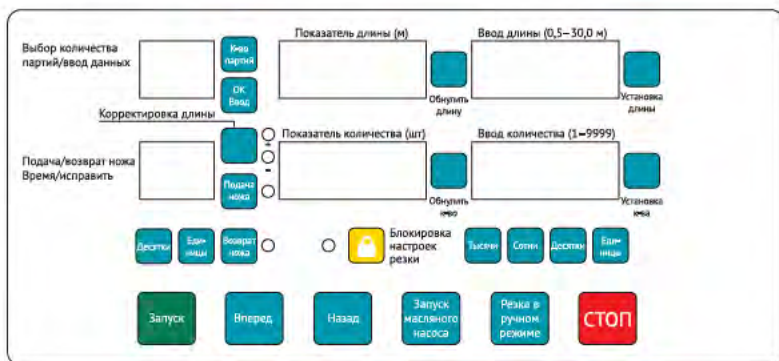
Выбор количества партий/ввод данных

Кол-во партий

ОК Ввод

Показатель длины (м)

Обнулить длину

Ввод длины (0,5–30,0 м)

Установка длины

Корректировка длины

+

-

Подача/возврат ножа Время/исправить

Подача ножа

Показатель количества (шт)

Обнулить кол-во

Ввод количества (1–9999)

Установка кол-ва

Десятки

Единицы

Возврат ножа

Блокировка настроек резки

Тысячи

Сотни

Десятки

Единицы

Запуск

Вперед

Назад

Запуск масляного насоса

Резка в ручном режиме

СТОП